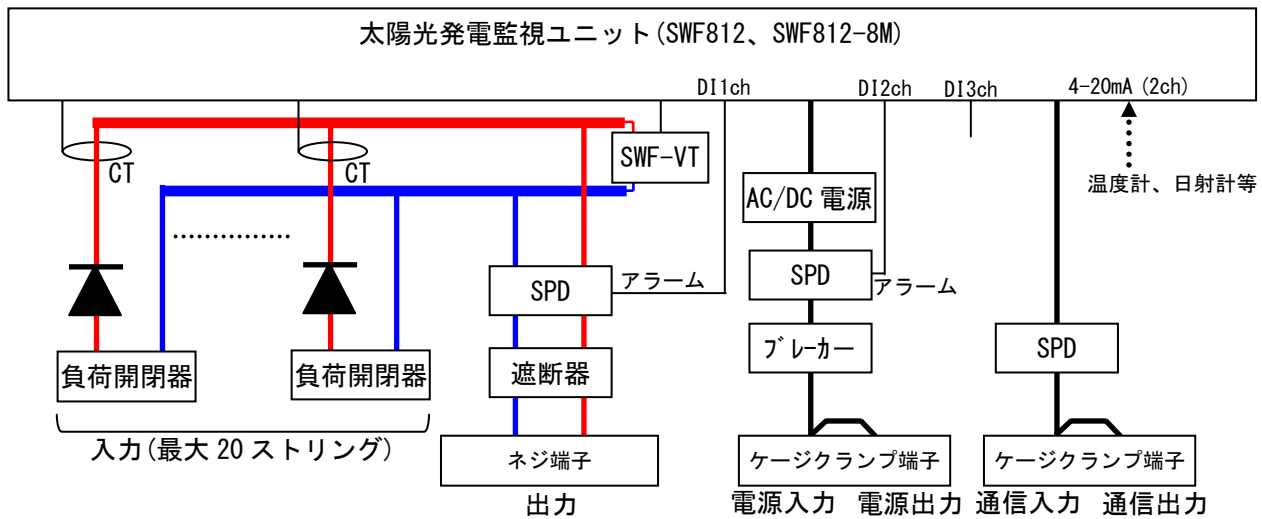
太陽光発電監視ユニット(SWF812、SWF812-8M)

DI1ch
DI2ch
DI3ch
4-20mA (2ch)

CT
CT
SWF-VT
温度計、日射計等
AC/DC 電源
SPD
アラーム
SPD
アラーム
ブレーカー
SPD
遮断器
負荷開閉器
負荷開閉器
入力(最大 20 ストリング)
ネジ端子
出力
ケージクランプ端子
ケージクランプ端子
電源入力　電源出力　通信入力　通信出力